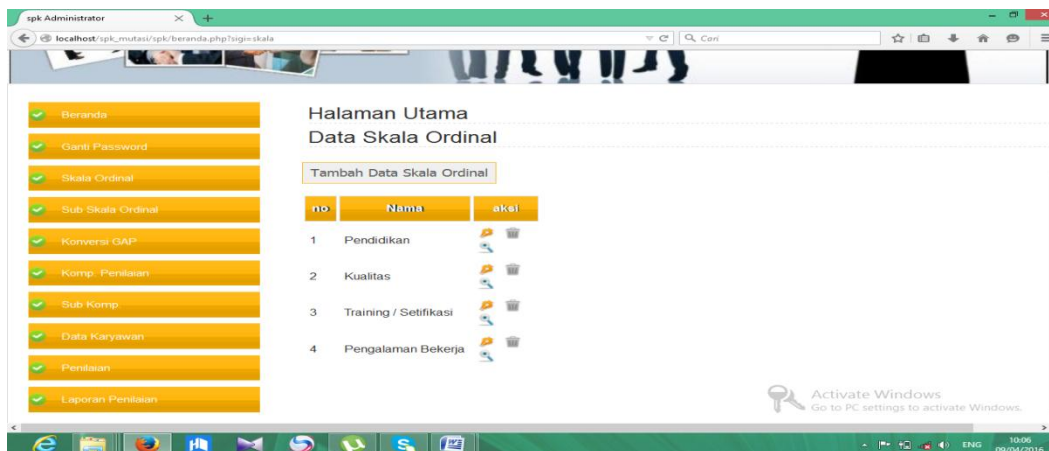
spk Administrator

localhost/spk_mutasi/spk/beranda.php?sigi=skala

Cari

Beranda

Ganti Password

Skala Ordinal

Sub Skala Ordinal

Konversi GAP

Komp. Penilaian

Sub Komp.

Data Karyawan

Penilaian

Laporan Penilaian

Halaman Utama

Data Skala Ordinal

Tambah Data Skala Ordinal

| no | Nama | aksi |
|---|---|---|
| 1 | Pendidikan | |
| 2 | Kualitas | |
| 3 | Training / Setifikasi | |
| 4 | Pengalaman Bekerja | |

Activate Windows
Go to PC settings to activate Windows.

ENG 10:06 09/04/2016